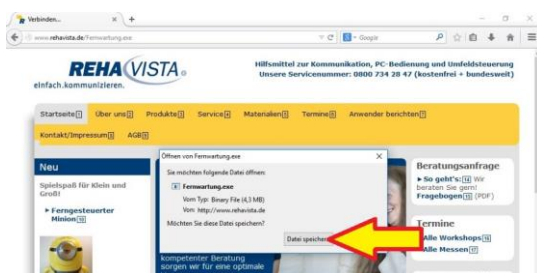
Verbinden...
www.rehavista.de/Fernwartung.exe
Google

REHA VISTA
einfach.kommunizieren.

Hilfsmittel zur Kommunikation, PC-Bedienung und Umfeldsteuerung
Unsere Servicenummer: 0800 734 28 47 (kostenfrei + bundesweit)

Startseite[1] Über uns[2] Produkte[3] Service[4] Materialien[5] Termine[6] Anwender berichten[7]
Kontakt/Impressum[8] AGB[9]

Neu
Spielspaß für Klein und Groß!
► Ferngesteuerter Minion[10]

Öffnen von Fernwartung.exe
Sie möchten folgende Datei öffnen:
Fernwartung.exe
Vom Typ: Binary File (4,3 MB)
Von: http://www.rehavista.de
Möchten Sie diese Datei speichern?
Datei speichern

kompetenter Beratung sorgen wir für eine optimale

Beratungsanfrage
► So geht's:[14] Wir beraten Sie gern! Fragebogen[15] (PDF)

Termine
Alle Workshops[16]
Alle Messen[17]